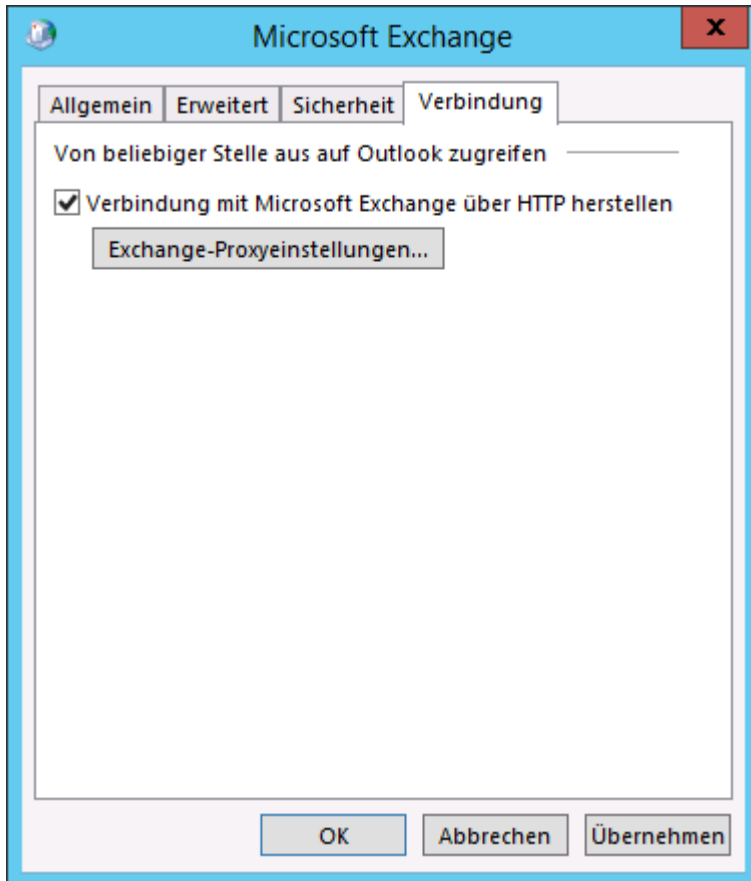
Microsoft Exchange

x

Allgemein | Erweitert | Sicherheit | Verbindung

Von beliebiger Stelle aus auf Outlook zugreifen

Verbindung mit Microsoft Exchange über HTTP herstellen

Exchange-Proxyeinstellungen...

OK

Abbrechen

Übernehmen